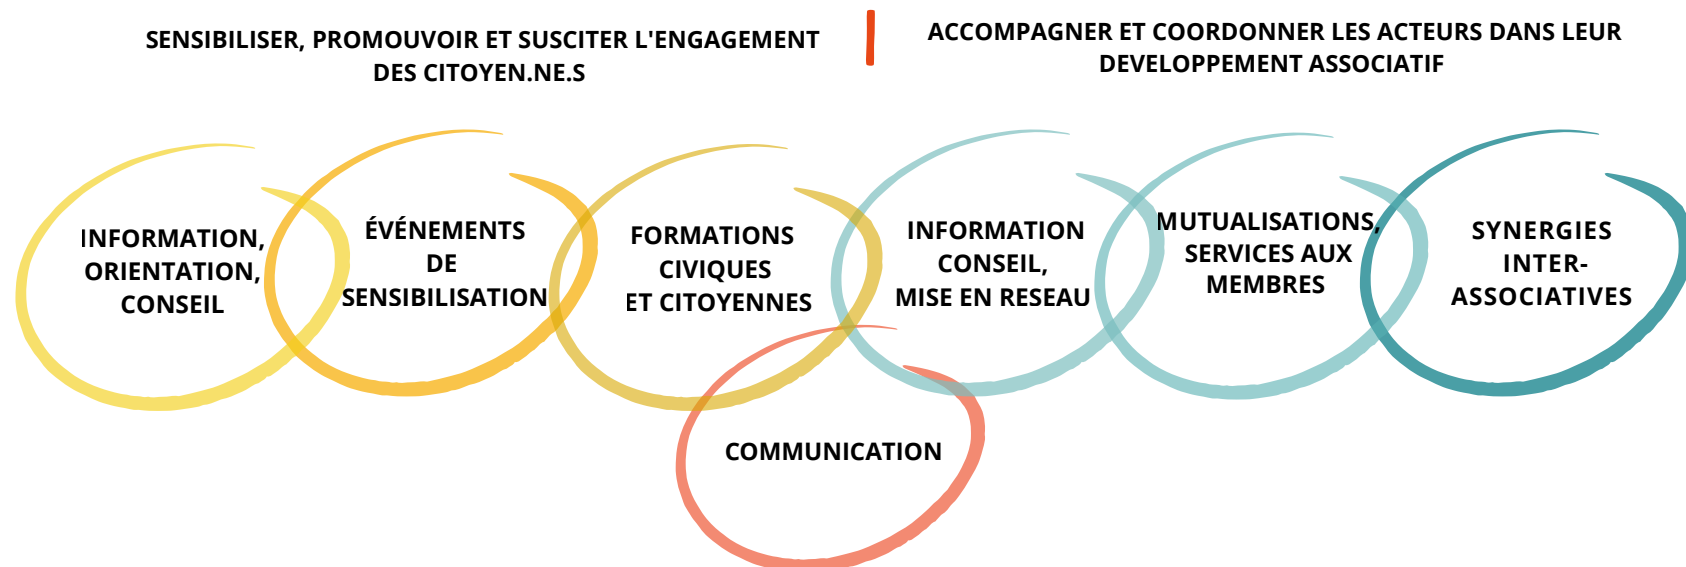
SENSIBILISER, PROMOUVOIR ET SUSCITER L'ENGAGEMENT DES CITOYEN.NE.S

ACCOMPAGNER ET COORDONNER LES ACTEURS DANS LEUR DEVELOPPEMENT ASSOCIATIF

INFORMATION, ORIENTATION, CONSEIL

ÉVÉNEMENTS DE SENSIBILISATION

FORMATIONS CIVIQUES ET CITOYENNES

INFORMATION CONSEIL, MISE EN RESEAU

MUTUALISATIONS, SERVICES AUX MEMBRES

SYNERGIES INTER-ASSOCIATIVES

COMMUNICATION